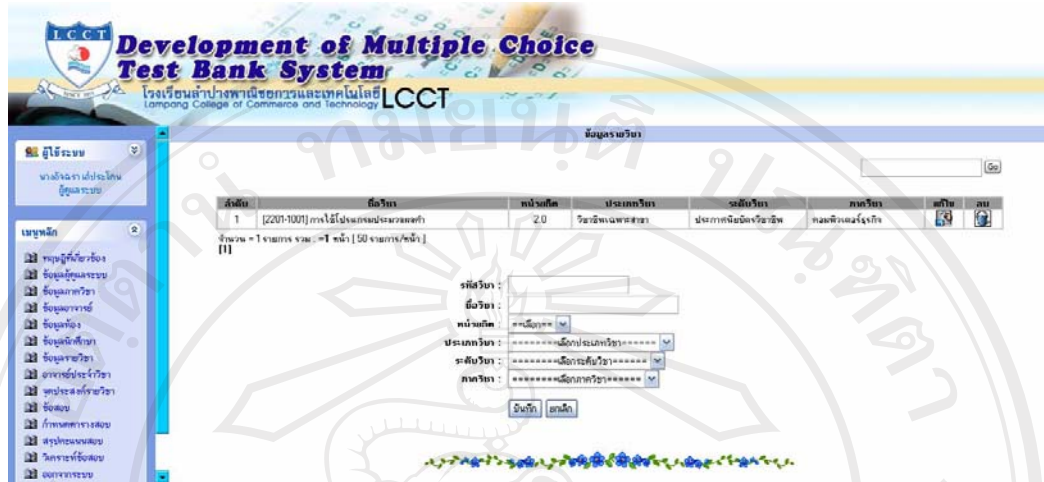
LCCT

Development of Multiple Choice Test Bank System

โรงเรียนลำปางพาณิชยการและเทคโนโลยี Lampang College of Commerce and Technology LCCT

ผู้ใช้ระบบ

นางจันจิรา เลิศประโคน ผู้ดูแลระบบ

เมนูหลัก

หลักฐานที่เกี่ยวข้อง
ข้อมูลผู้ดูแลระบบ
ข้อมูลภาควิชา
ข้อมูลอาจารย์
ข้อมูลห้อง
ข้อมูลนักศึกษา
ข้อมูลรายวิชา
อาจารย์ประจำวิชา
จุดประสงค์รายวิชา
ข้อสอบ
กำหนดตารางสอบ
สรุปคะแนนสอบ
วิเคราะห์ข้อสอบ
ออกจากระบบ

ข้อมูลรายวิชา

Go

| ลำดับ | ชื่อวิชา | หน่วยกิต | ประเภทวิชา | ระดับวิชา | ภาควิชา | แก้ไข | ลบ |
|---|---|---|---|---|---|---|---|
| 1 | [2201-1001] การใช้โปรแกรมประมวลผลคำ | 2.0 | วิชาชีพเฉพาะสาขา | ประกาศนียบัตรวิชาชีพ | คอมพิวเตอร์ธุรกิจ | | |

จำนวน = 1 รายการ รวม : =1 หน้า [ 50 รายการ/หน้า ]
[1]

รหัสวิชา :
ชื่อวิชา :
หน่วยกิต : ==เลือก==
ประเภทวิชา : ========เลือกประเภทวิชา======
ระดับวิชา : ========เลือกระดับวิชา======
ภาควิชา : ========เลือกภาควิชา======

บันทึก ยกเลิก